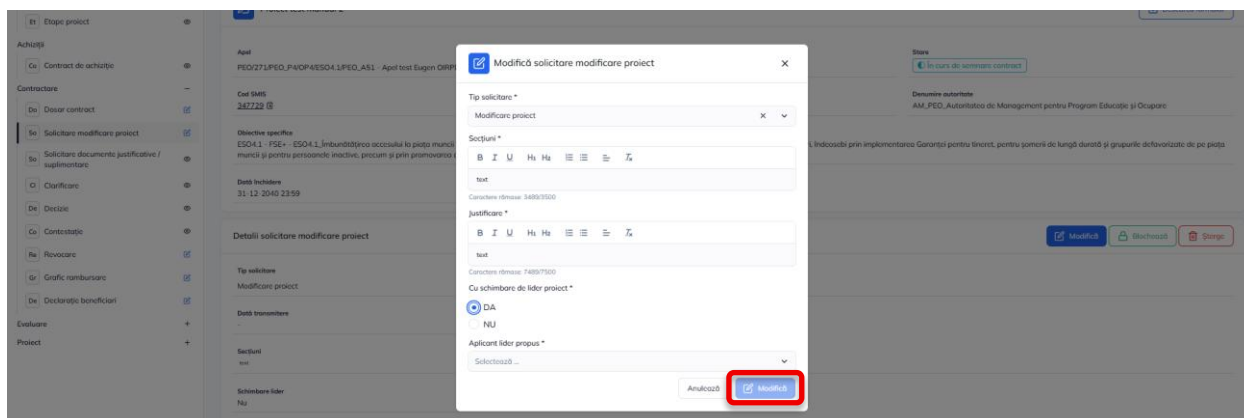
Et Etape proiect

Achiziții

Ca Contract de achiziție

Contractare

Do Dosar contract

Sn Solicitare modificare proiect

So Solicitare documente justificative / suplimentare

Cl Clarificare

De Decizie

Co Contestație

Re Revocare

Gr Grafic rambursare

De Declarație beneficiari

Evaluare

Proiect

Apel

PEO/271/PEO_P4/OP4/ESO4.1/PEO_A51 - Apel test Eugen OIRP

Cod SMIS

347729

Obiective specifice

ESO4.1 - FSE+ - ESO4.1_Îmbunătățirea accesului la piața muncii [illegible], îndeosebi prin implementarea Garanției pentru tineret, pentru șomerii de lungă durată și grupurile defavorizate de pe piața muncii și pentru persoanele inactive, precum și prin promovarea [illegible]

Dată închidere

31-12-2040 23:59

Stare

În curs de semnare contract

Denumire autoritate

AM_PEO_Autoritatea de Management pentru Program Educație și Ocupare

Detalii solicitare modificare proiect

Modifică

Blochează

Șterge

Tip solicitare

Modificare proiect

Dată transmitere

-

Secțiuni

text

Schimbare lider

Nu

Modifică solicitare modificare proiect

Tip solicitare *

Modificare proiect

Secțiuni *

B I U H1 H2

text

Caractere rămase 3489/3500

Justificare *

B I U H1 H2

text

Caractere rămase 7489/7500

Cu schimbare de lider proiect *

DA

NU

Aplicant lider propus *

Selectează ...

Anulează

Modifică